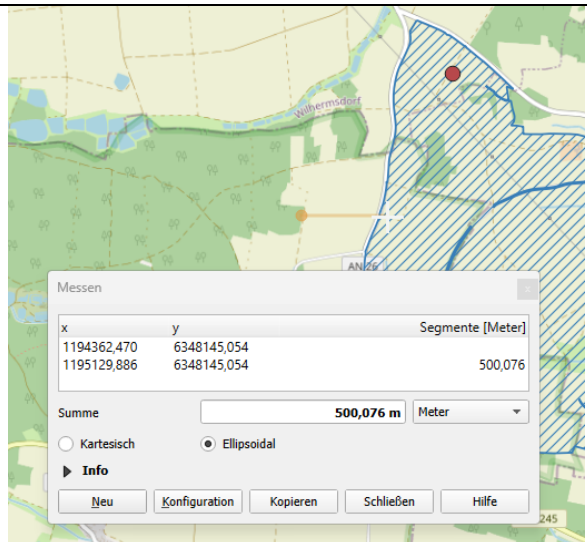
Wilhermsdorf

AN 26

Messen

| x | y | Segmente [Meter] |
|---|---|---|
| 1194362,470 | 6348145,054 | |
| 1195129,886 | 6348145,054 | 500,076 |

Summe 500,076 m Meter

Kartesisch Ellipsoidal

Info

Neu Konfiguration Kopieren Schließen Hilfe

245